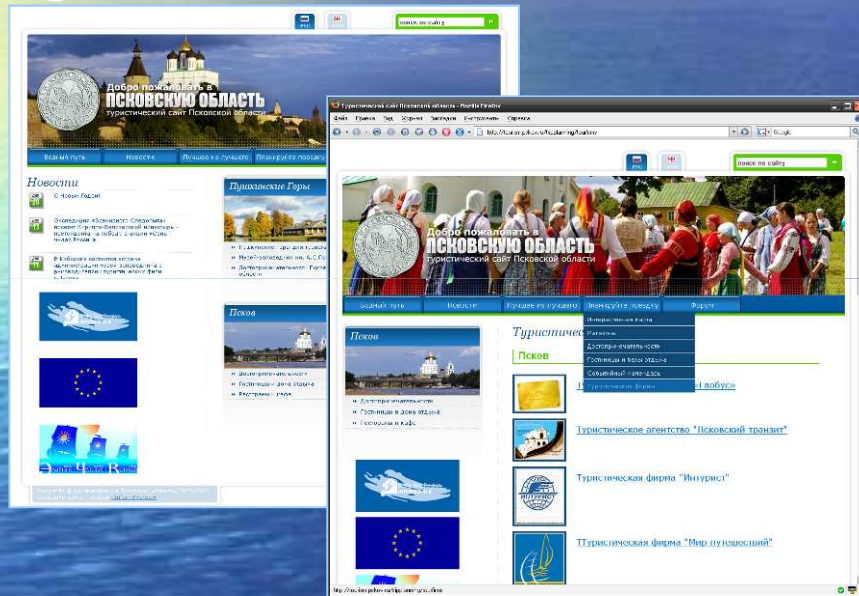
поиск по сайту

Добро пожаловать в
ПСКОВСКУЮ ОБЛАСТЬ
туристический сайт Псковской области

Важный путь | Новости | Лучшее из лучшего | Планируйте поездку

Новости

С Новым Годом!

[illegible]

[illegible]

Пушкинские Горы

Псков

Туристический сайт Псковской области - Mozilla Firefox

Файл Правка Вид Журнал Закладки Инструменты Справка

http://tourism.pskov.ru/ru/planning/tourfirm

поиск по сайту

Добро пожаловать в
ПСКОВСКУЮ ОБЛАСТЬ
туристический сайт Псковской области

Важный путь | Новости | Лучшее из лучшего | Планируйте поездку | Форум

Интерактивная карта
Регионы
Достопримечательности
Гостиницы и базы отдыха
Событийный календарь
Туристические фирмы

Псков

Достопримечательности
Гостиницы и дома отдыха
Рестораны и кафе

Туристич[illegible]

Псков

Т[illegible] лобус»

Туристическое агентство "Псковский транзит"

Туристическая фирма "Интурист"

ТТуристическая фирма "Мир путешествий"